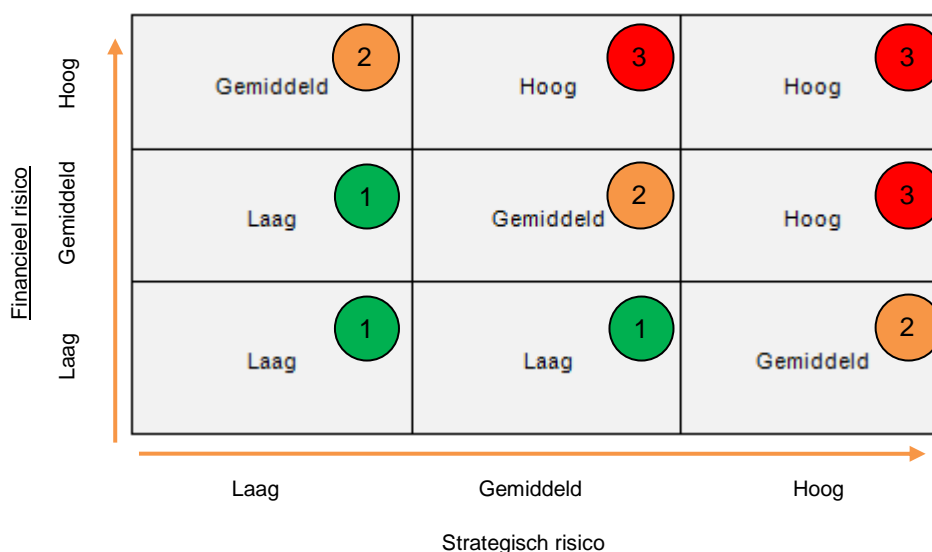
Financieel risico

Hoog
Gemiddeld
Laag

| | | |
|---|---|---|
| 2 Gemiddeld | 3 Hoog | 3 Hoog |
| 1 Laag | 2 Gemiddeld | 3 Hoog |
| 1 Laag | 1 Laag | 2 Gemiddeld |

Laag
Gemiddeld
Hoog

Strategisch risico